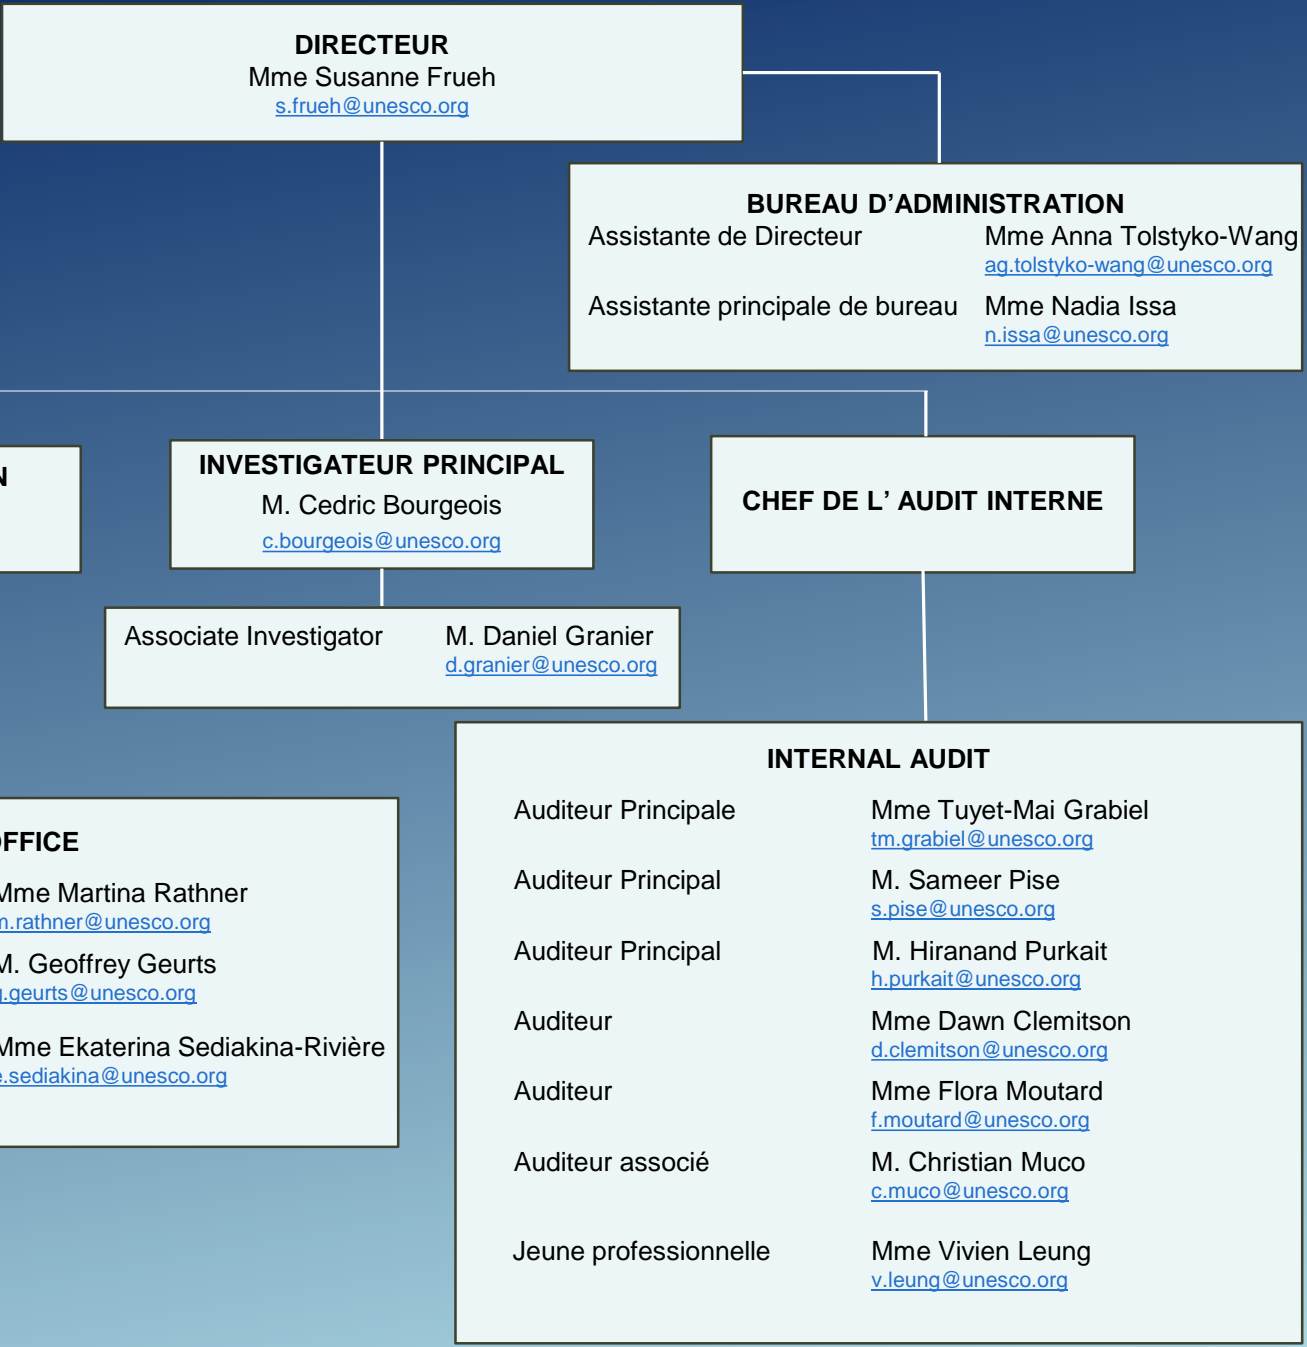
DIRECTEUR
Mme Susanne Frueh
s.frueh@unesco.org

BUREAU D'ADMINISTRATION
Assistante de Directeur Mme Anna Tolstyko-Wang
ag.tolstyko-wang@unesco.org
Assistante principale de bureau Mme Nadia Issa
n.issa@unesco.org

N

INVESTIGATEUR PRINCIPAL
M. Cedric Bourgeois
c.bourgeois@unesco.org

CHEF DE L' AUDIT INTERNE

Associate Investigator M. Daniel Granier
d.granier@unesco.org

INTERNAL AUDIT
Auditeur Principale Mme Tuyet-Mai Grabiel
tm.grabiel@unesco.org
Auditeur Principal M. Sameer Pise
s.pise@unesco.org
Auditeur Principal M. Hiranand Purkait
h.purkait@unesco.org
Auditeur Mme Dawn Clemitson
d.clemitson@unesco.org
Auditeur Mme Flora Moutard
f.moutard@unesco.org
Auditeur associé M. Christian Muco
c.muco@unesco.org
Jeune professionnelle Mme Vivien Leung
v.leung@unesco.org

FFICE
Mme Martina Rathner
n.rathner@unesco.org
M. Geoffrey Geurts
.geurts@unesco.org
Mme Ekaterina Sediakina-Rivière
.sediakina@unesco.org